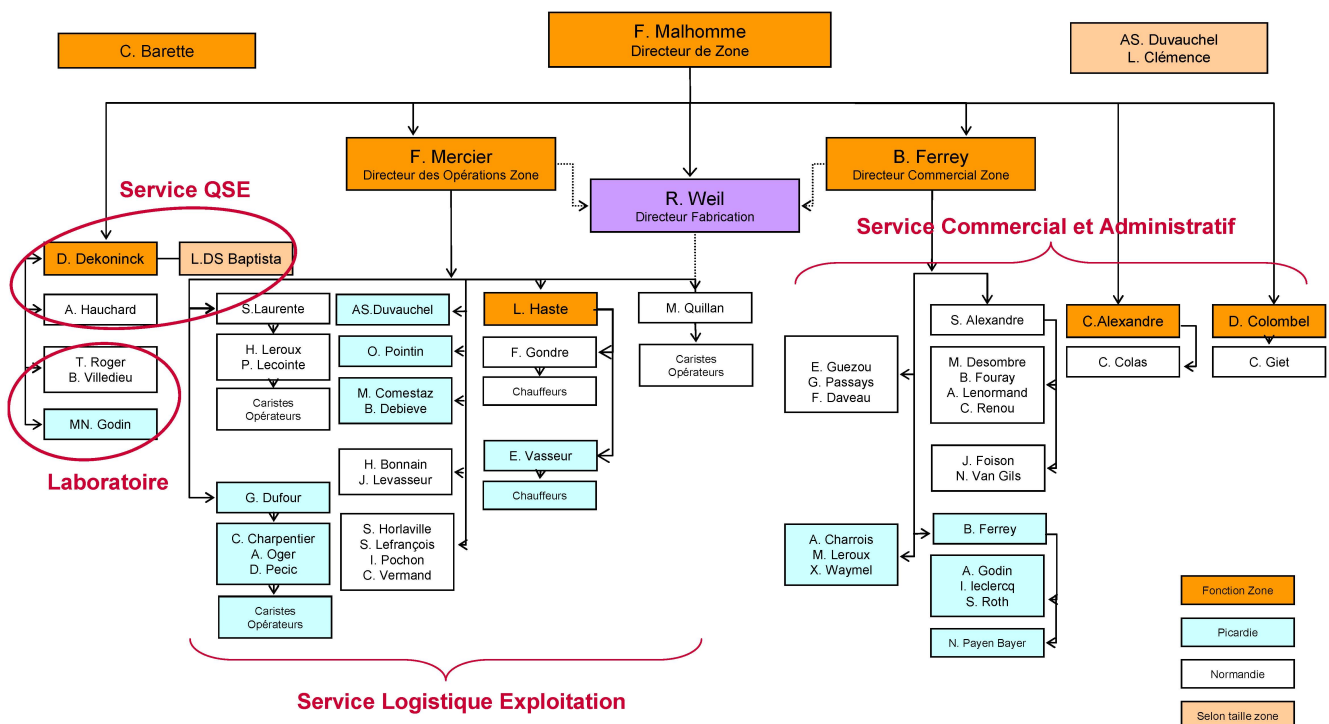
C. Barette

F. Malhomme
Directeur de Zone

AS. Duvauchel
L. Clémence

F. Mercier
Directeur des Opérations Zone

R. Weil
Directeur Fabrication

B. Ferrey
Directeur Commercial Zone

Service QSE

Service Commercial et Administratif

D. Dekoninck

L.DS Baptista

A. Hauchard

T. Roger
B. Villedieu

MN. Godin

Laboratoire

S.Laurente

H. Leroux
P. Lecointe

Caristes
Opérateurs

G. Dufour

C. Charpentier
A. Oger
D. Pecic

Caristes
Opérateurs

AS.Duvauchel

O. Pointin

M. Comestaz
B. Debieve

H. Bonnain
J. Levasseur

S. Horlaville
S. Lefrançois
I. Pochon
C. Vermand

L. Haste

F. Gondre

Chauffeurs

E. Vasseur

Chauffeurs

M. Quillan

Caristes
Opérateurs

E. Guezou
G. Passays
F. Daveau

A. Charrois
M. Leroux
X. Waymel

S. Alexandre

M. Desombre
B. Fouray
A. Lenormand
C. Renou

J. Foison
N. Van Gils

B. Ferrey

A. Godin
I. leclercq
S. Roth

N. Payen Bayer

C.Alexandre

C. Colas

D. Colombel

C. Giet

Service Logistique Exploitation

Fonction Zone

Picardie

Normandie

Selon taille zone